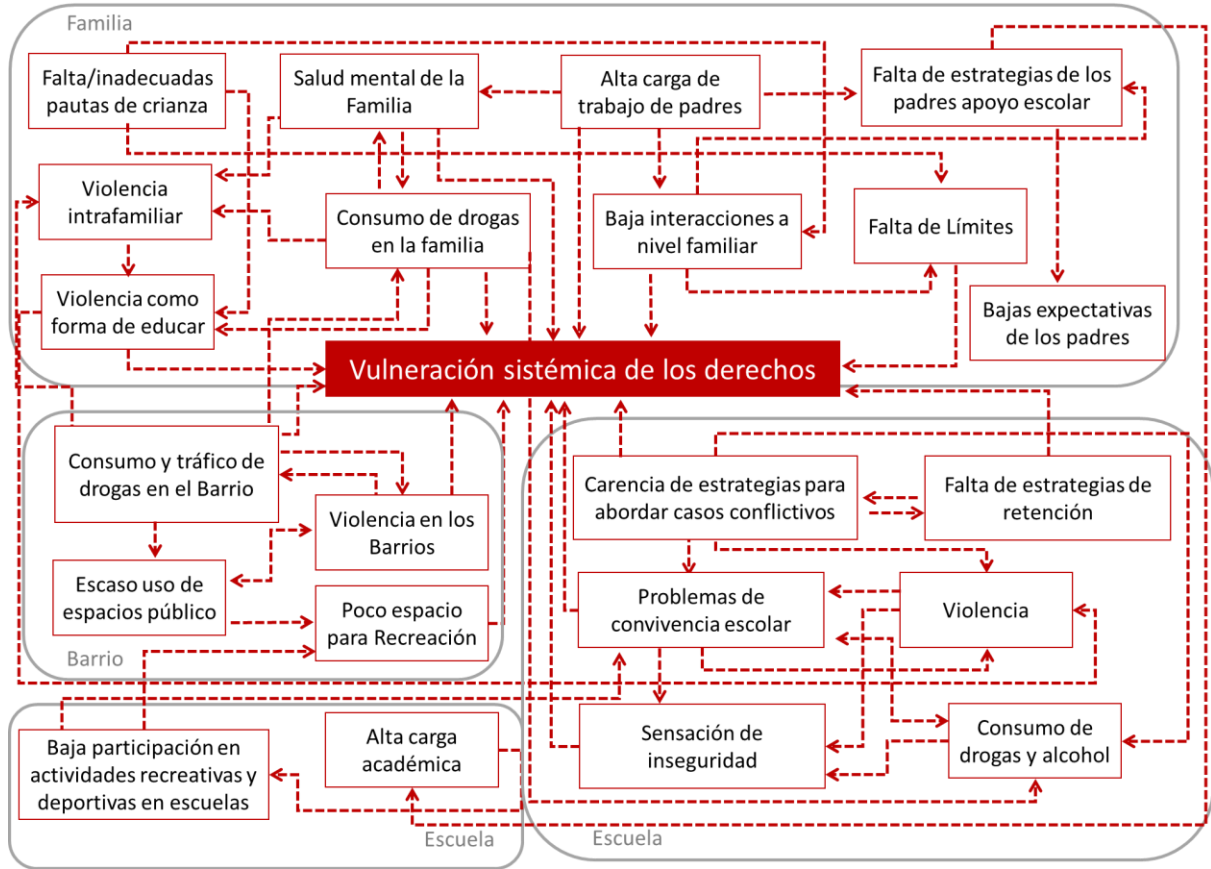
Familia

Falta/inadecuadas pautas de crianza

Salud mental de la Familia

Alta carga de trabajo de padres

Falta de estrategias de los padres apoyo escolar

Violencia intrafamiliar

Consumo de drogas en la familia

Baja interacciones a nivel familiar

Falta de Límites

Violencia como forma de educar

Bajas expectativas de los padres

Vulneración sistémica de los derechos

Consumo y tráfico de drogas en el Barrio

Violencia en los Barrios

Escaso uso de espacios público

Poco espacio para Recreación

Barrio

Carencia de estrategias para abordar casos conflictivos

Falta de estrategias de retención

Problemas de convivencia escolar

Violencia

Sensación de inseguridad

Consumo de drogas y alcohol

Baja participación en actividades recreativas y deportivas en escuelas

Alta carga académica

Escuela

Escuela